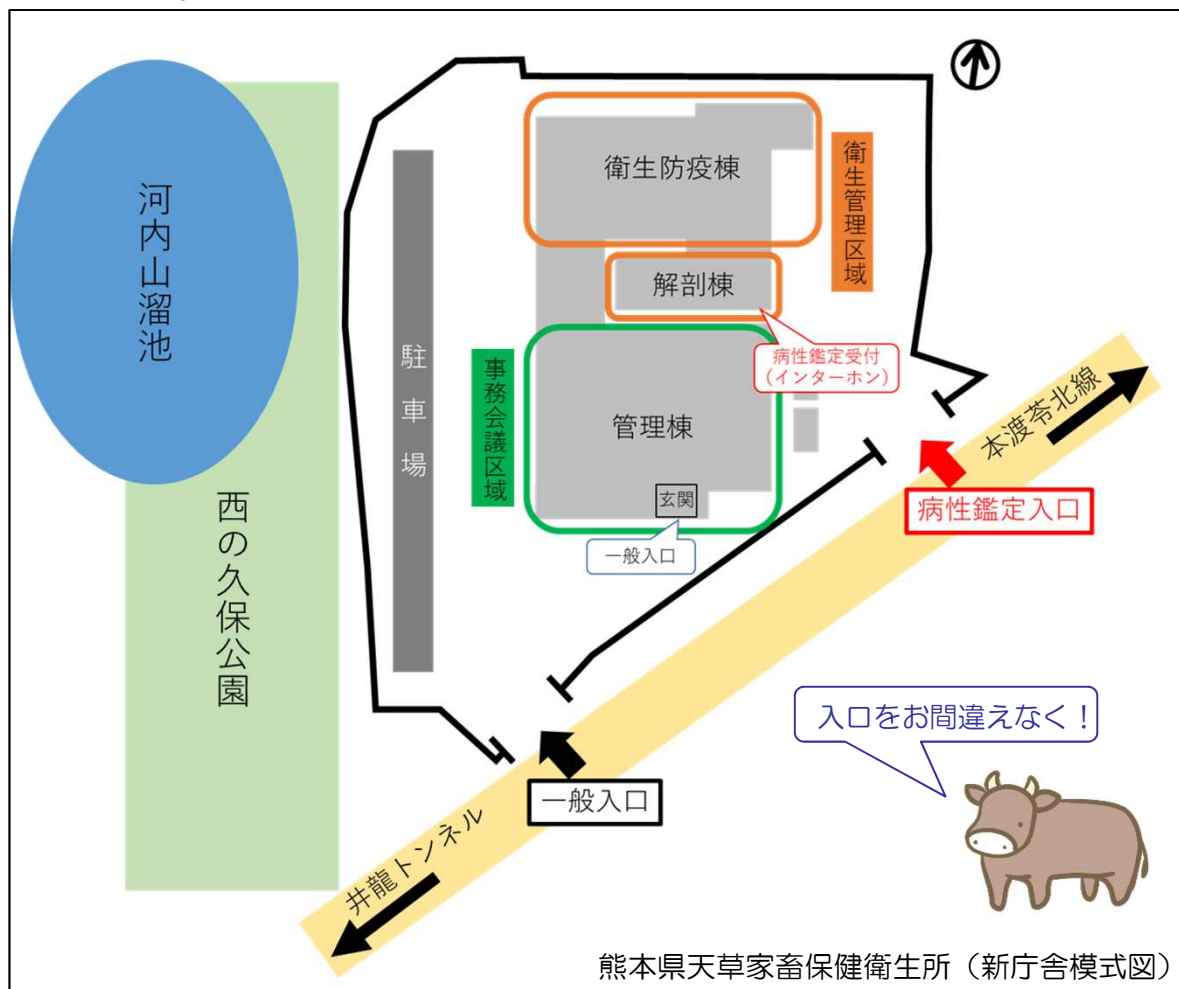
河内山溜池

西の久保公園

駐車場

衛生防疫棟

衛生管理区域

解剖棟

病性鑑定受付
(インターホン)

事務会議区域

管理棟

玄関

一般入口

本渡苓北線

病性鑑定入口

一般入口

井龍トンネル

入口をお間違えなく!

熊本県天草家畜保健衛生所(新庁舎模式図)